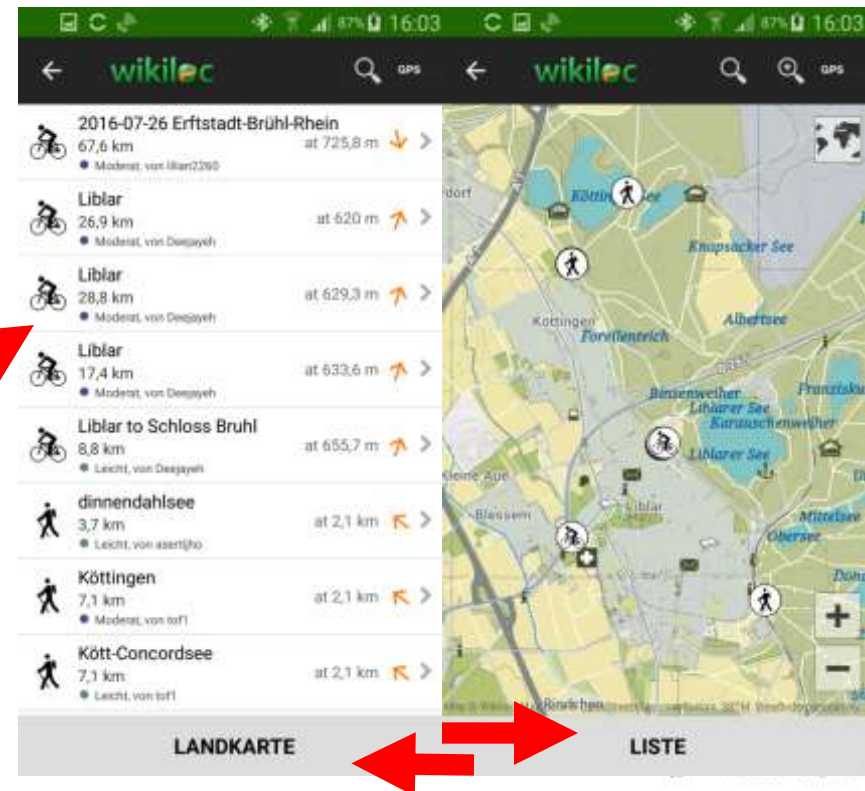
87% 16:03

wikiloc

GPS

2016-07-26 Erftstadt-Brühl-Rhein
67,6 km
Moderat, von lillian2260
at 725,8 m

Liblar
26,9 km
Moderat, von Deejayeh
at 620 m

Liblar
28,8 km
Moderat, von Deejayeh
at 629,3 m

Liblar
17,4 km
Moderat, von Deejayeh
at 633,6 m

Liblar to Schloss Bruhl
8,8 km
Leicht, von Deejayeh
at 655,7 m

dinnendahlsee
3,7 km
Leicht, von asertjho
at 2,1 km

Köttingen
7,1 km
Moderat, von tof1
at 2,1 km

Kött-Concordsee
7,1 km
Leicht, von tof1
at 2,1 km

LANDKARTE

87% 16:03

wikiloc

GPS

Köttinger See
Knapsacker See
Köttingen
Forellenteich
Albertsee
Binsenweiher
Liblarer See
Karauschenweiher
Franziskus
Liblarer See
Kleine Aue
Blessem
Liblar
Mittelsee
Obersee
Donatus
Bliesheim
Brüchen

+
−

LISTE